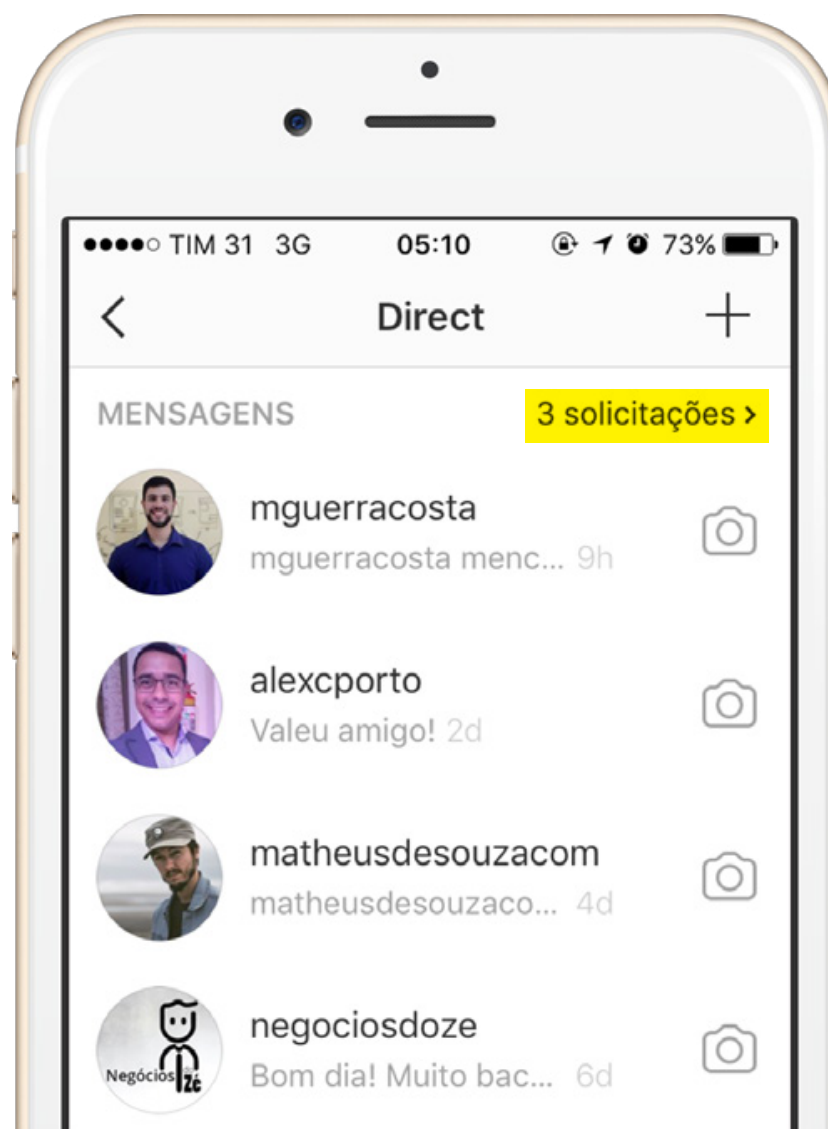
●●●●○ TIM 31 3G 05:10 73%

Direct

MENSAGENS

3 solicitações >

mguerracosta
mguerracosta menc... 9h

alexcporto
Valeu amigo! 2d

matheusdesouzacom
matheusdesouzaco... 4d

negociosdoze
Bom dia! Muito bac... 6d

Negócios Zé